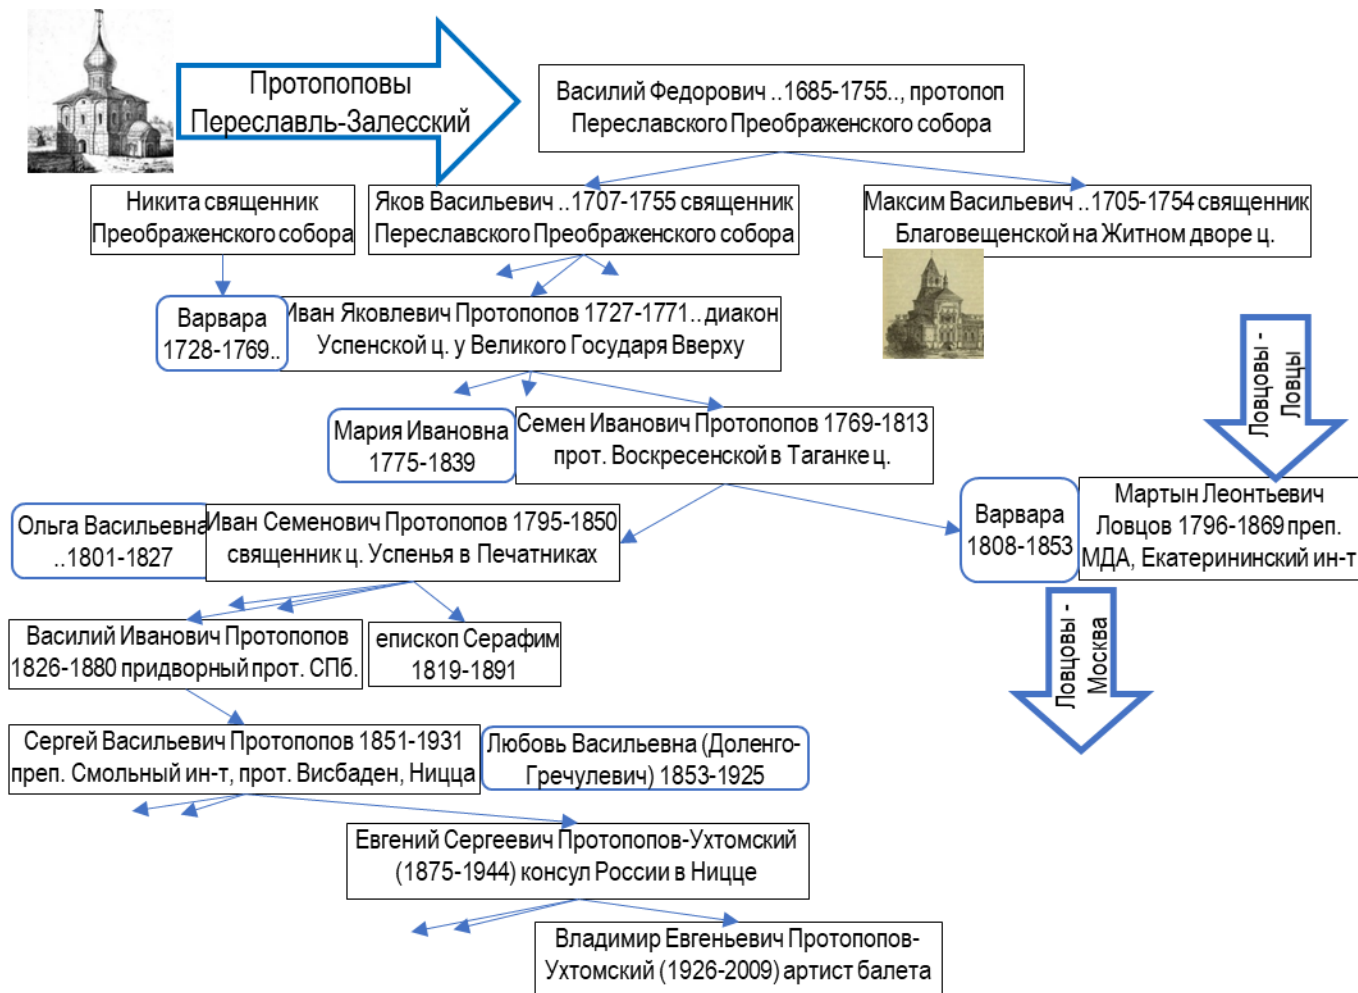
Протопоповы Переславль-Залесский

Василий Федорович ..1685-1755.., протопоп Переславского Преображенского собора

Никита священник Преображенского собора

Яков Васильевич ..1707-1755 священник Переславского Преображенского собора

Максим Васильевич ..1705-1754 священник Благовещенской на Житном дворе ц.

Варвара 1728-1769..

Иван Яковлевич Протопопов 1727-1771.. диакон Успенской ц. у Великого Государя Вверху

Ловцовы - Ловцы

Мария Ивановна 1775-1839

Семен Иванович Протопопов 1769-1813 прот. Воскресенской в Таганке ц.

Ольга Васильевна ..1801-1827

Иван Семенович Протопопов 1795-1850 священник ц. Успенья в Печатниках

Варвара 1808-1853

Мартын Леонтьевич Ловцов 1796-1869 преп. МДА, Екатерининский ин-т

Василий Иванович Протопопов 1826-1880 придворный прот. СПб.

епископ Серафим 1819-1891

Ловцовы - Москва

Сергей Васильевич Протопопов 1851-1931 преп. Смольный ин-т, прот. Висбаден, Ницца

Любовь Васильевна (Доленго-Гречулевич) 1853-1925

Евгений Сергеевич Протопопов-Ухтомский (1875-1944) консул России в Ницце

Владимир Евгеньевич Протопопов-Ухтомский (1926-2009) артист балета